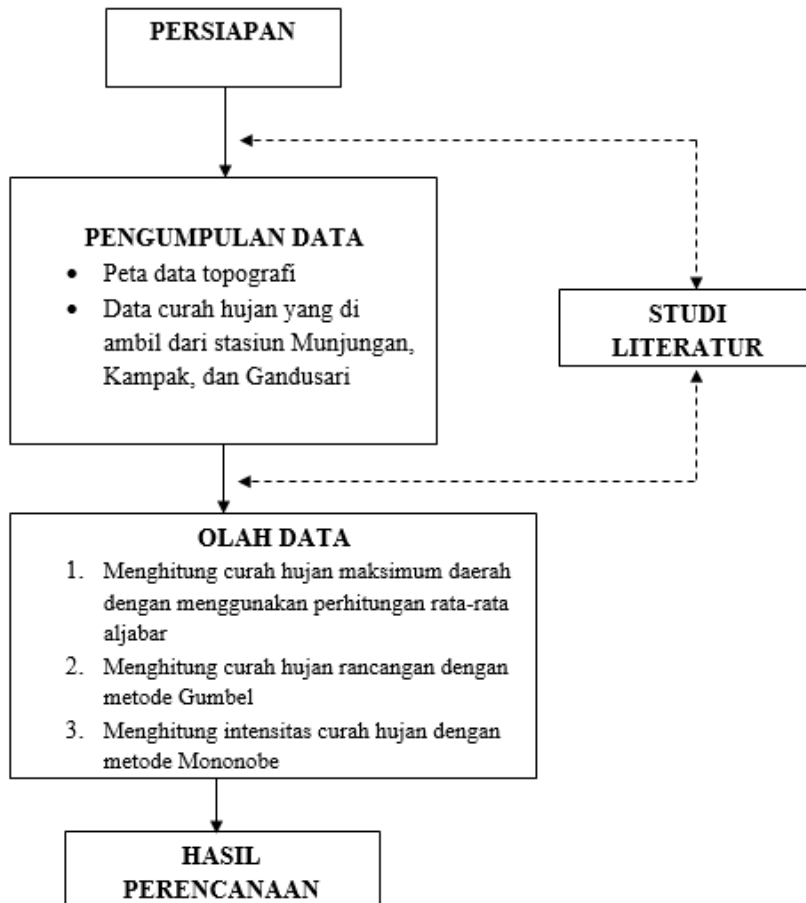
PERSIAPAN

PENGUMPULAN DATA
- Peta data topografi
- Data curah hujan yang di ambil dari stasiun Munjungan, Kampak, dan Gandusari

STUDI LITERATUR

OLAH DATA
1. Menghitung curah hujan maksimum daerah dengan menggunakan perhitungan rata-rata aljabar
2. Menghitung curah hujan rancangan dengan metode Gumbel
3. Menghitung intensitas curah hujan dengan metode Mononobe

HASIL PERENCANAAN